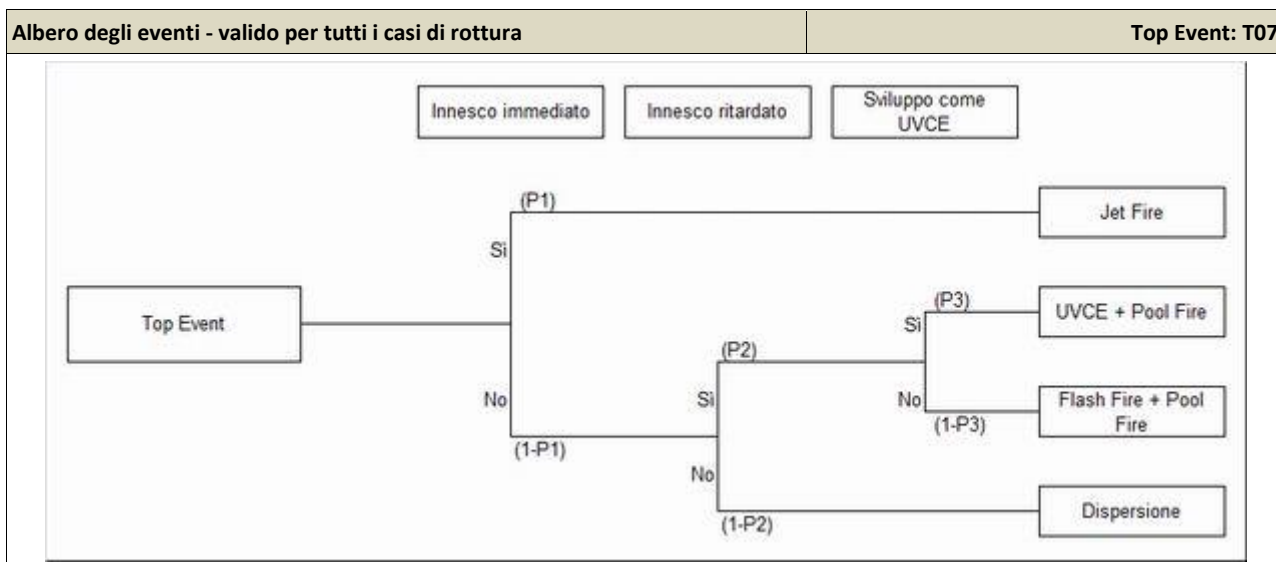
| Albero degli eventi - valido per tutti i casi di rottura | Top Event: T07 |
|---|---|

Innesco immediato

Innesco ritardato

Sviluppo come UVCE

Top Event

(P1)

Si

Jet Fire

No

(1-P1)

(P2)

Si

No

(1-P2)

(P3)

Si

UVCE + Pool Fire

No

(1-P3)

Flash Fire + Pool Fire

Dispersione